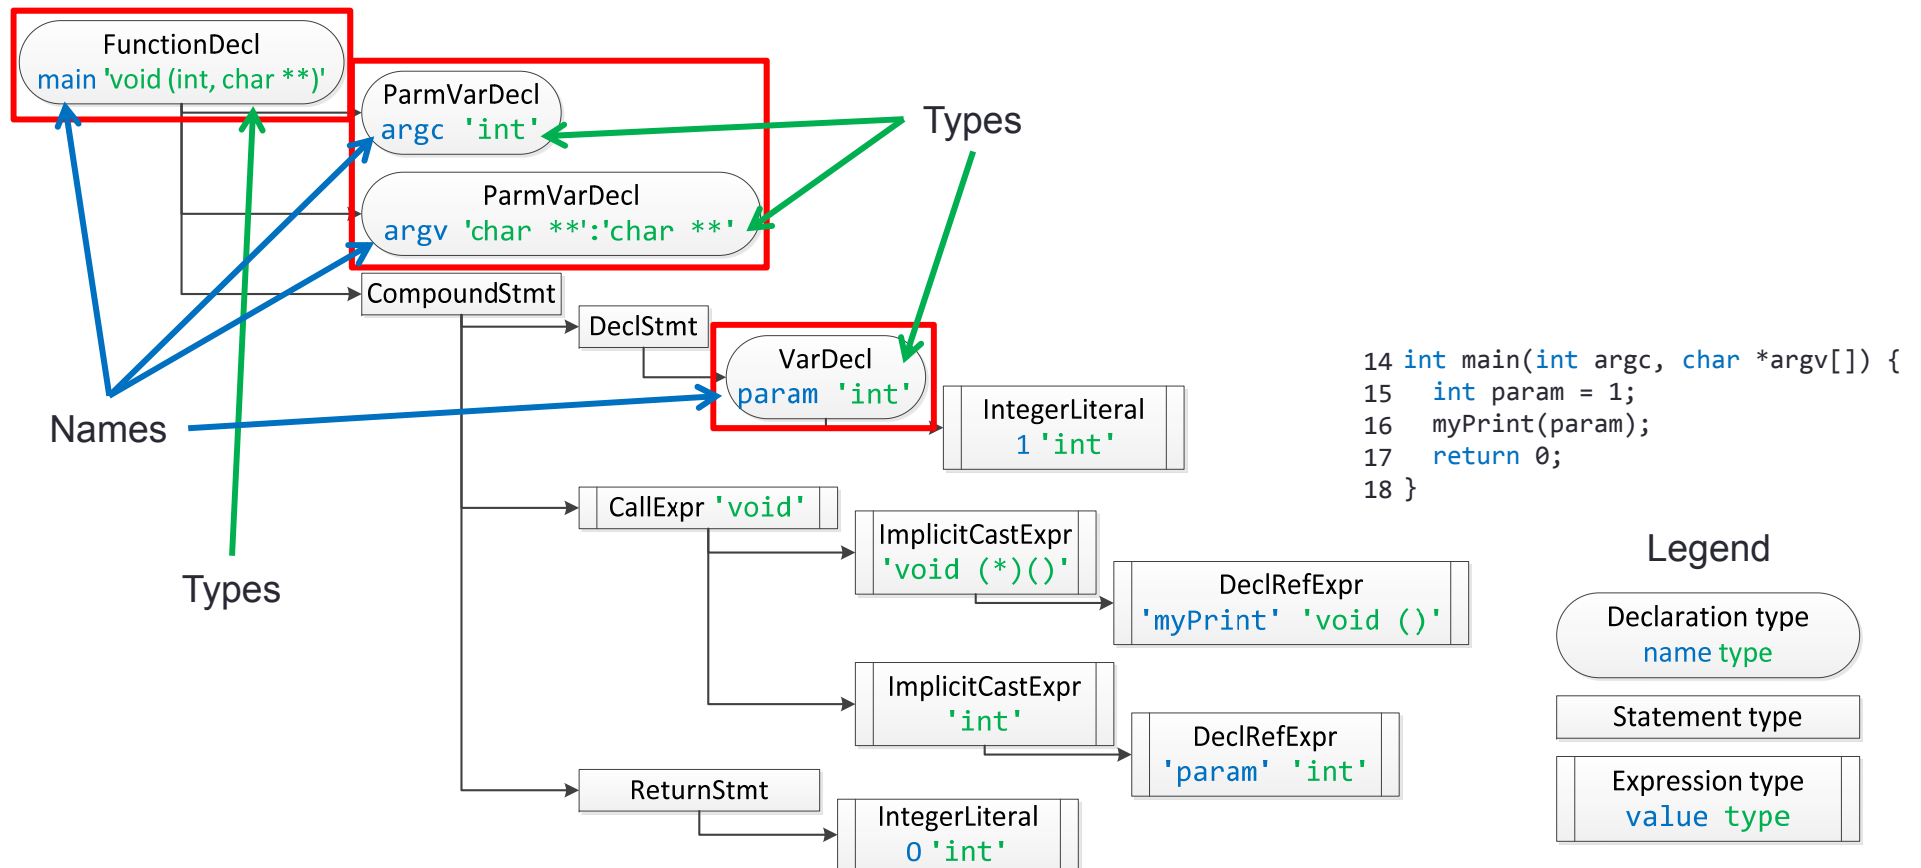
FunctionDecl
main 'void (int, char **)'

ParmVarDecl
argc 'int'

ParmVarDecl
argv 'char **':'char **'

Types

CompoundStmt

DeclStmt

VarDecl
param 'int'

IntegerLiteral
1 'int'

Names

CallExpr 'void'

ImplicitCastExpr
'void (*)()'

DeclRefExpr
'myPrint' 'void ()'

Types

ImplicitCastExpr
'int'

DeclRefExpr
'param' 'int'

ReturnStmt

IntegerLiteral
0 'int'

14 int main(int argc, char *argv[]) {
15 int param = 1;
16 myPrint(param);
17 return 0;
18 }

Legend

Declaration type
name type

Statement type

Expression type
value type